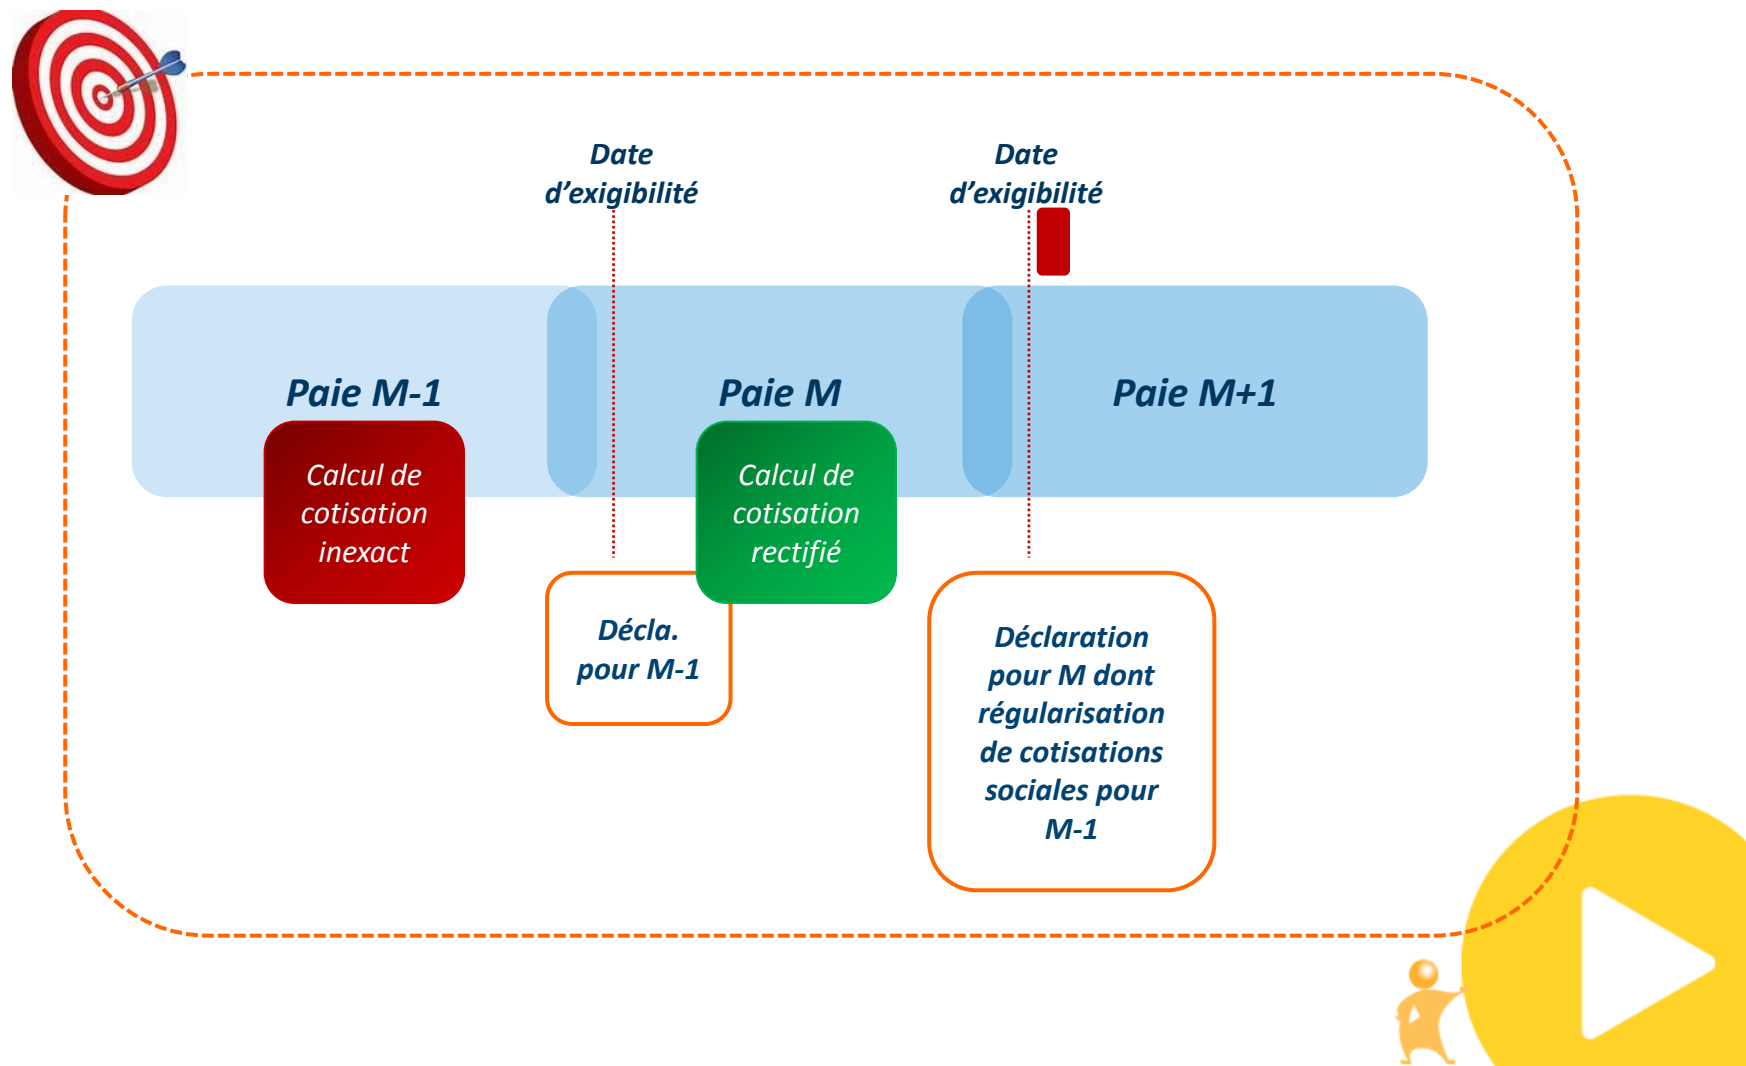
Date d’exigibilité

Date d’exigibilité

Paie M-1

Paie M

Paie M+1

Calcul de cotisation inexact

Calcul de cotisation rectifié

Décla. pour M-1

Déclaration pour M dont régularisation de cotisations sociales pour M-1